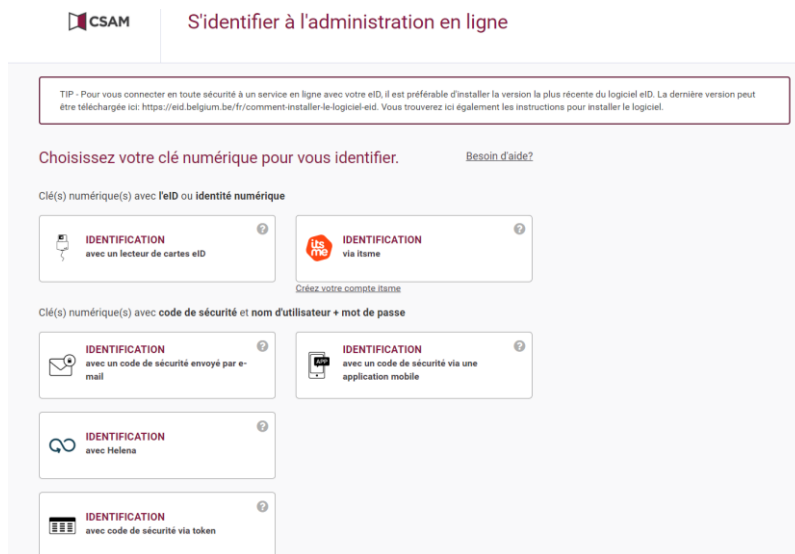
CSAM

S'identifier à l'administration en ligne

TIP - Pour vous connecter en toute sécurité à un service en ligne avec votre eID, il est préférable d'installer la version la plus récente du logiciel eID. La dernière version peut être téléchargée ici: https://eid.belgium.be/fr/comment-installer-le-logiciel-eid. Vous trouverez ici également les instructions pour installer le logiciel.

Choisissez votre clé numérique pour vous identifier.

Besoin d'aide?

Clé(s) numérique(s) avec l'eID ou identité numérique

IDENTIFICATION
avec un lecteur de cartes eID

?

its me

IDENTIFICATION
via itsme

?

Créez votre compte itsme

Clé(s) numérique(s) avec code de sécurité et nom d'utilisateur + mot de passe

IDENTIFICATION
avec un code de sécurité envoyé par e-mail

?

APP

IDENTIFICATION
avec un code de sécurité via une application mobile

?

IDENTIFICATION
avec Helena

?

IDENTIFICATION
avec code de sécurité via token

?